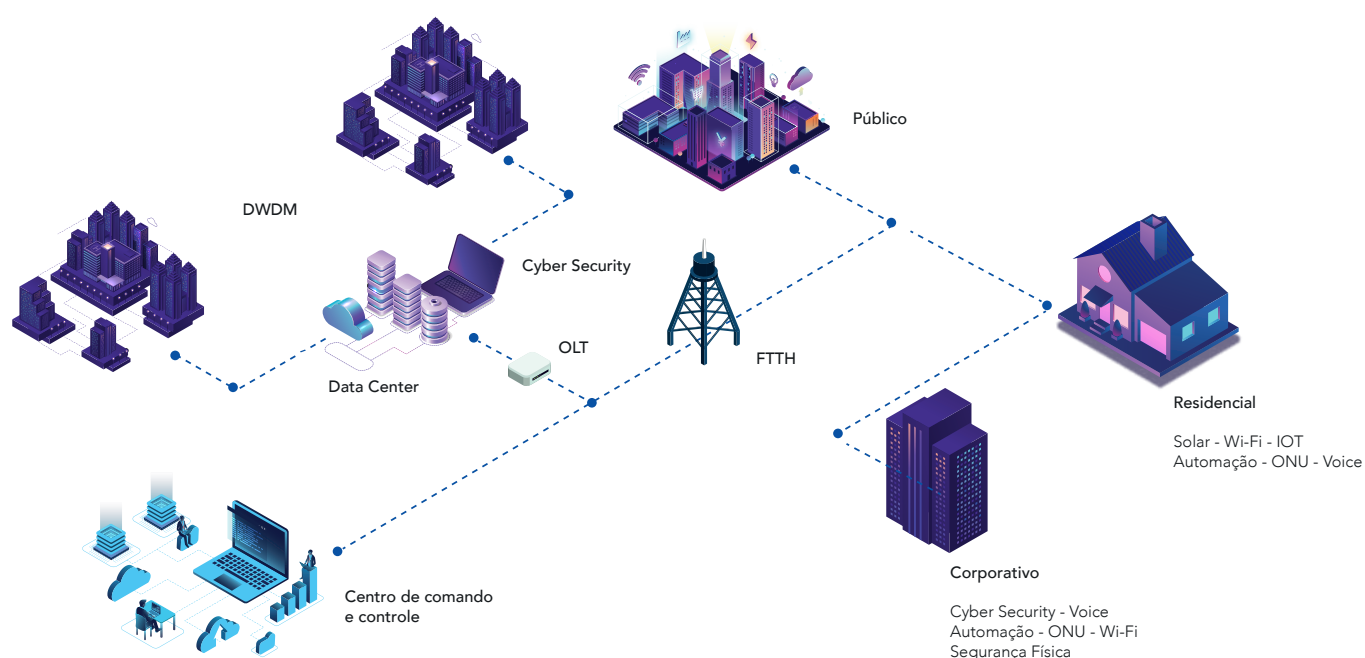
Público

DWDM

Cyber Security

OLT

Data Center

FTTH

Residencial

Solar - Wi-Fi - IOT
Automação - ONU - Voice

Centro de comando e controle

Corporativo

Cyber Security - Voice
Automação - ONU - Wi-Fi
Segurança Física